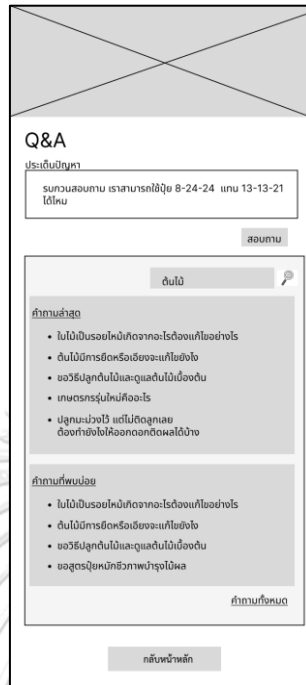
Q&A

ประเด็นปัญหา

รบกวนสอบถาม เราสามารถใช้ปุ๋ย 8-24-24 แทน 13-13-21 ได้ไหม

สอบถาม

ต้นไม้

คำถามล่าสุด

• ใบไม้เป็นรอยไหม้เกิดจากอะไรต้องแก้ไขอย่างไร
• ต้นไม้มีการยืดหรือเอียงจะแก้ไขยังไง
• ขอวิธีปลูกต้นไม้และดูแลต้นไม้เบื้องต้น
• เกษตรกรรุ่นใหม่คืออะไร
• ปลูกมะม่วงไว้ แต่ไม่ติดลูกเลย ต้องทำยังไงให้ออกดอกติดผลได้บ้าง

คำถามที่พบบ่อย

• ใบไม้เป็นรอยไหม้เกิดจากอะไรต้องแก้ไขอย่างไร
• ต้นไม้มีการยืดหรือเอียงจะแก้ไขยังไง
• ขอวิธีปลูกต้นไม้และดูแลต้นไม้เบื้องต้น
• ขอสูตรปุ๋ยหมักชีวภาพบำรุงไม้ผล

คำถามทั้งหมด

กลับหน้าหลัก